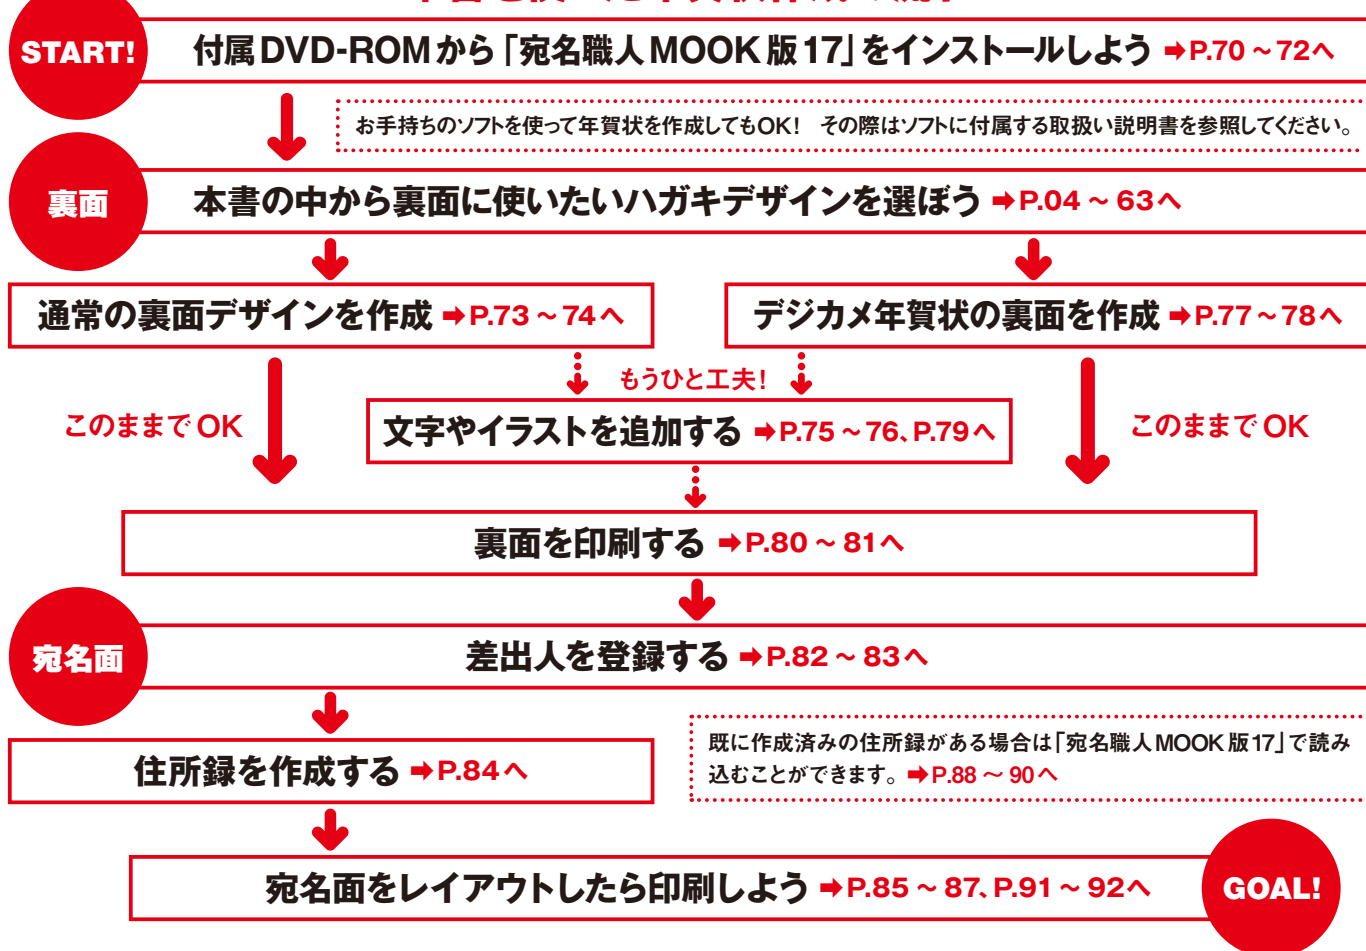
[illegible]

START!

付属DVD-ROMから「宛名職人MOOK版17」をインストールしよう ➡P.70～72へ

お手持ちのソフトを使って年賀状を作成してもOK！ その際はソフトに付属する取扱い説明書を参照してください。

裏面

本書の中から裏面に使いたいハガキデザインを選ぼう ➡P.04～63へ

通常の裏面デザインを作成 ➡P.73～74へ

デジカメ年賀状の裏面を作成 ➡P.77～78へ

もうひと工夫！

このままでOK

文字やイラストを追加する ➡P.75～76、P.79へ

このままでOK

裏面を印刷する ➡P.80～81へ

宛名面

差出人を登録する ➡P.82～83へ

住所録を作成する ➡P.84へ

既に作成済みの住所録がある場合は「宛名職人MOOK版17」で読み込むことができます。➡P.88～90へ

宛名面をレイアウトしたら印刷しよう ➡P.85～87、P.91～92へ

GOAL!